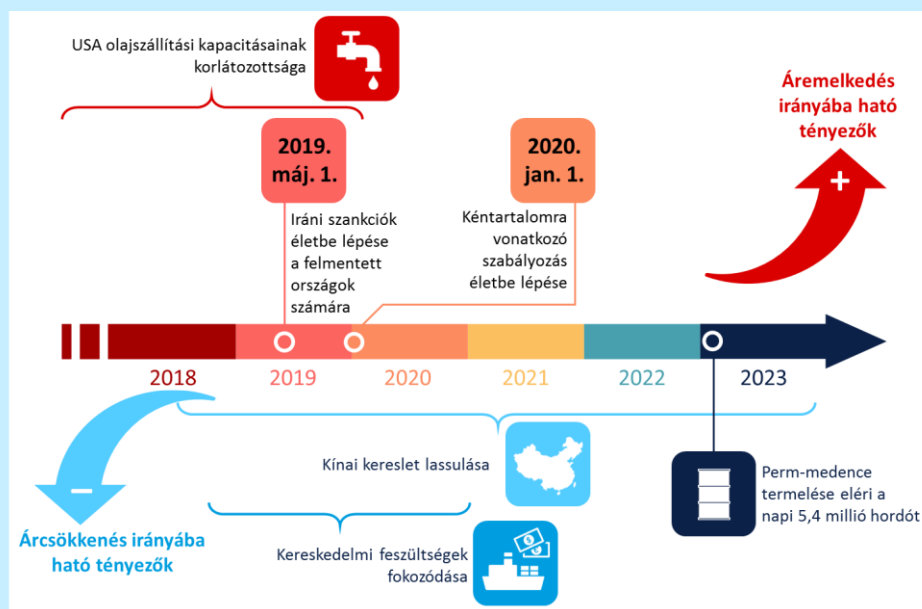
USA olajszállítási kapacitásainak korlátozottsága

Áremelkedés irányába ható tényezők

+

2019. máj. 1.

Iráni szankciók életbe lépése a felmentett országok számára

2020. jan. 1.

Kéntartalomra vonatkozó szabályozás életbe lépése

2018

2019

2020

2021

2022

2023

Kínai kereslet lassulása

Perm-medence termelése eléri a napi 5,4 millió hordót

Kereskedelmi feszültségek fokozódása

–

Árcsökkenés irányába ható tényezők